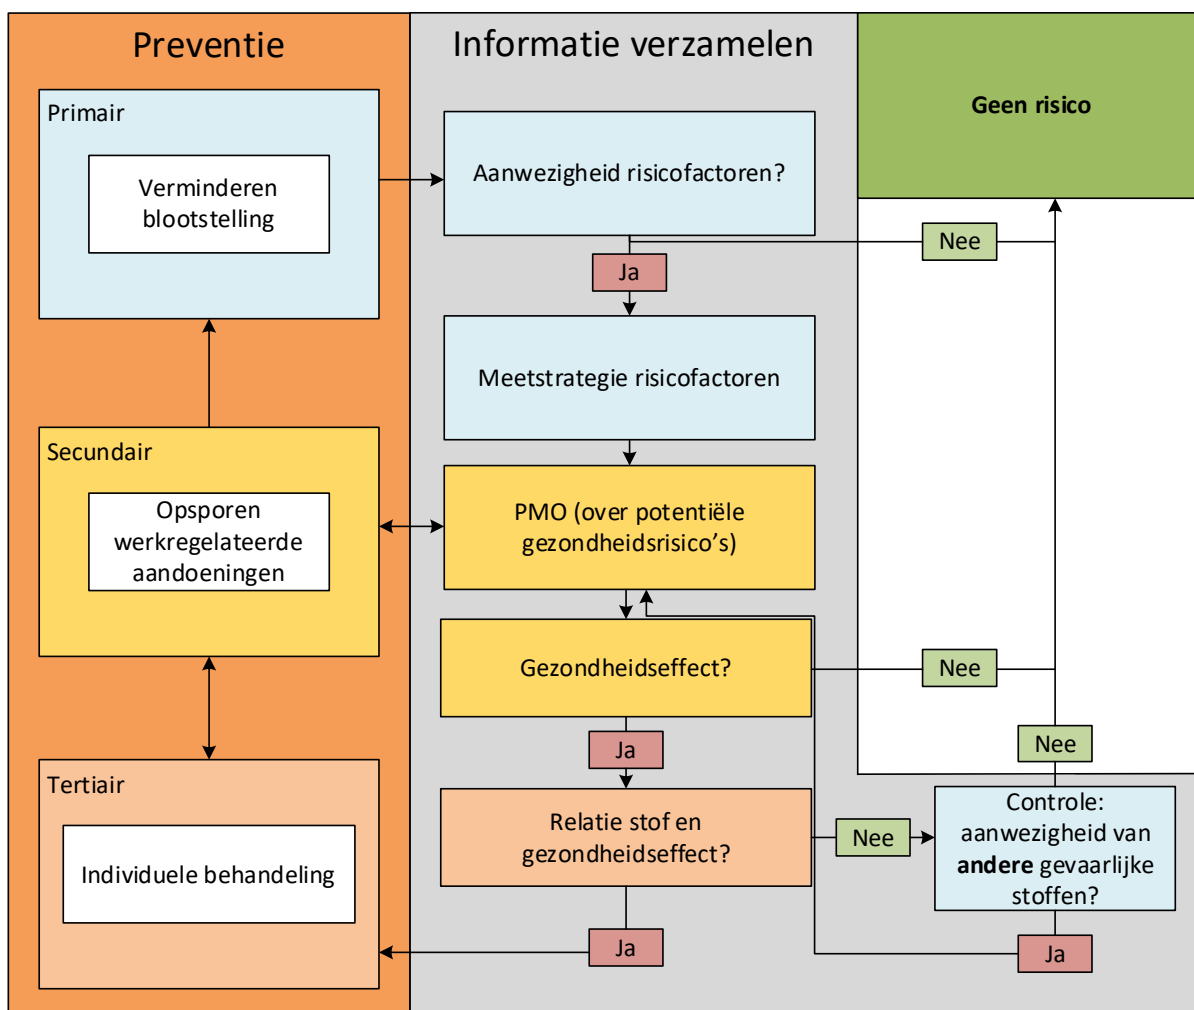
Preventie

Primair

Verminderen blootstelling

Secundair

Opsporen werkregelateerde aandoeningen

Tertiair

Individuele behandeling

Informatie verzamelen

Aanwezigheid risicofactoren?

Ja

Meetstrategie risicofactoren

PMO (over potentiële gezondheidsrisico's)

Gezondheidseffect?

Ja

Relatie stof en gezondheidseffect?

Ja

Geen risico

Nee

Nee

Nee

Nee

Controle: aanwezigheid van **andere** gevaarlijke stoffen?

Ja